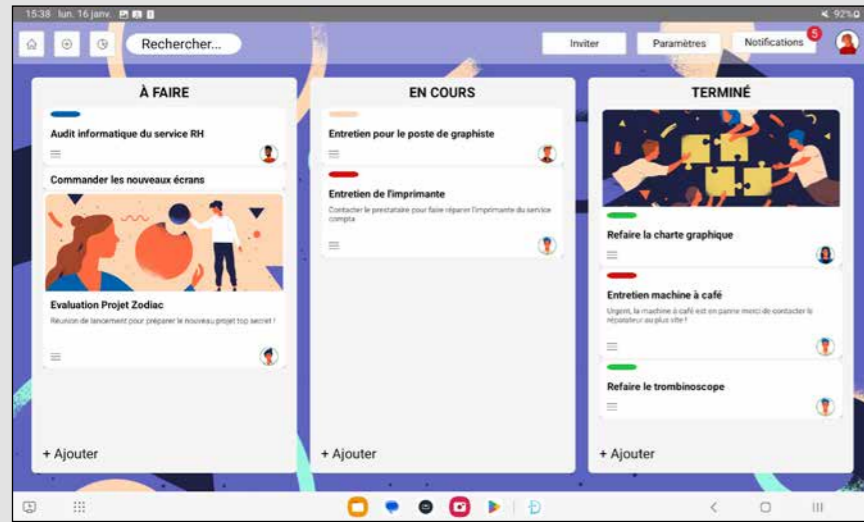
15:38 lun. 16 janv.

92%

Rechercher...

Inviter

Paramètres

Notifications 5

À FAIRE

Audit informatique du service RH

Commander les nouveaux écrans

Evaluation Projet Zodiac

Réunion de lancement pour préparer le nouveau projet top secret !

+ Ajouter

EN COURS

Entretien pour le poste de graphiste

Entretien de l'imprimante

Contacter le prestataire pour faire réparer l'imprimante du service compta

+ Ajouter

TERMINÉ

Refaire la charte graphique

Entretien machine à café

Urgent, la machine à café est en panne merci de contacter le réparateur au plus vite !

Refaire le trombinoscope

+ Ajouter